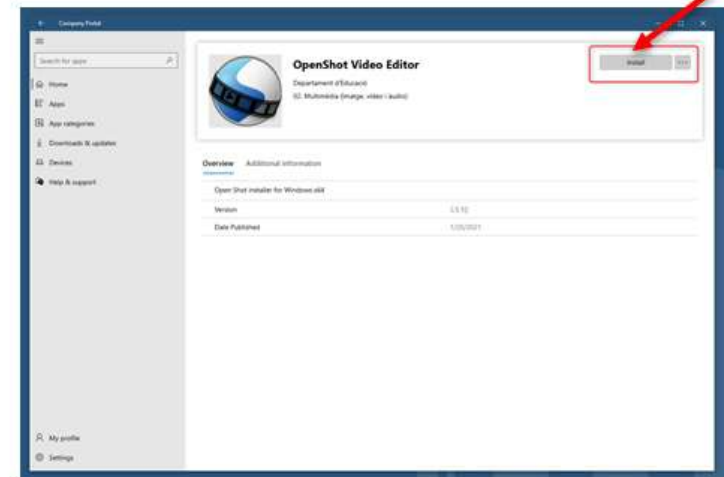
Company Portal

Search for apps

Home

Apps

App categories

Downloads & updates

Devices

Help & support

OpenShot Video Editor

Departament d'Educació

02. Multimèdia (imatge, vídeo i àudio)

Install

...

Overview

Additional information

Open Shot installer for Windows x64

Version

2.5.1

Date Published

1/25/2021

My profile

Settings